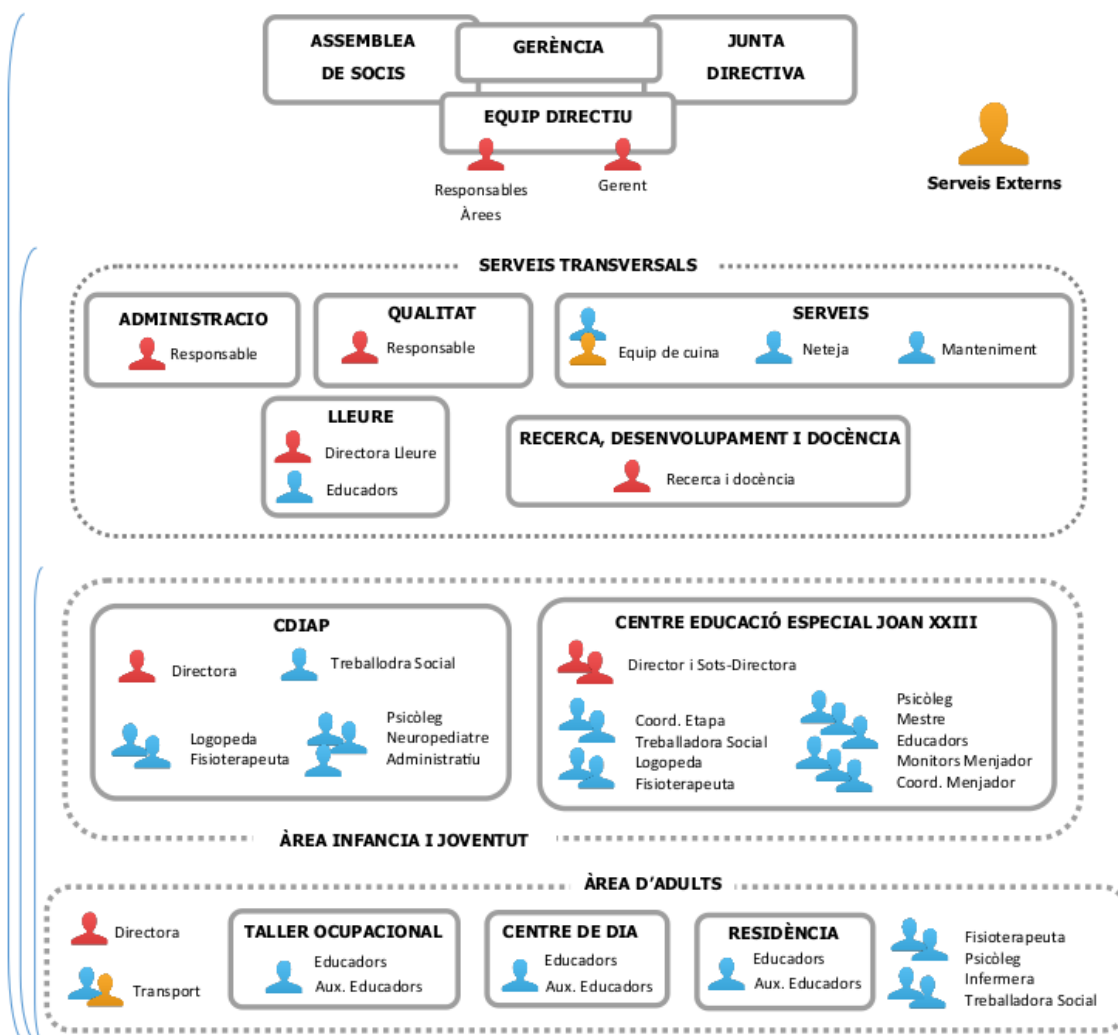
ASSEMBLEA DE SOCIS

GERÈNCIA

JUNTA DIRECTIVA

EQUIP DIRECTIU

Responsables Àrees

Gerent

Serveis Externs

SERVEIS TRANSVERSALS

ADMINISTRACIO

Responsable

QUALITAT

Responsable

SERVEIS

Equip de cuina

Neteja

Manteniment

LLEURE

Directora Lleure

Educadors

RECERCA, DESENVOLUPAMENT I DOCÈNCIA

Recerca i docència

CDIAP

Directora

Treballodra Social

Logopeda
Fisioterapeuta

Psicòleg
Neuropediatre
Administratiu

CENTRE EDUCACIÓ ESPECIAL JOAN XXIII

Director i Sots-Directora

Coord. Etapa
Treballadora Social
Logopeda
Fisioterapeuta

Psicòleg
Mestre
Educadors
Monitors Menjador
Coord. Menjador

ÀREA INFANCIA I JOVENTUT

ÀREA D'ADULTS

Directora

Transport

TALLER OCUPACIONAL

Educadors
Aux. Educadors

CENTRE DE DIA

Educadors
Aux. Educadors

RESIDÈNCIA

Educadors
Aux. Educadors

Fisioterapeuta
Psicòleg
Infermera
Treballadora Social